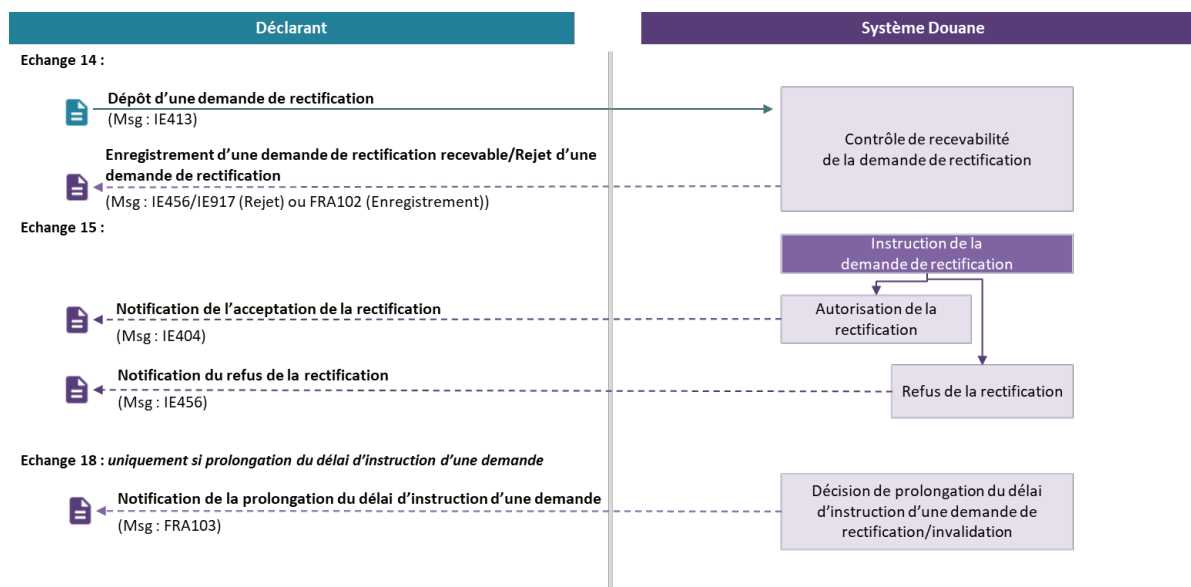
Déclarant

Système Douane

Echange 14 :

Dépôt d'une demande de rectification
(Msg : IE413)

Contrôle de recevabilité de la demande de rectification

Enregistrement d'une demande de rectification recevable/Rejet d'une demande de rectification
(Msg : IE456/IE917 (Rejet) ou FRA102 (Enregistrement))

Echange 15 :

Instruction de la demande de rectification

Notification de l'acceptation de la rectification
(Msg : IE404)

Autorisation de la rectification

Notification du refus de la rectification
(Msg : IE456)

Refus de la rectification

Echange 18 : *uniquement si prolongation du délai d'instruction d'une demande*

Notification de la prolongation du délai d'instruction d'une demande
(Msg : FRA103)

Décision de prolongation du délai d'instruction d'une demande de rectification/invalidation